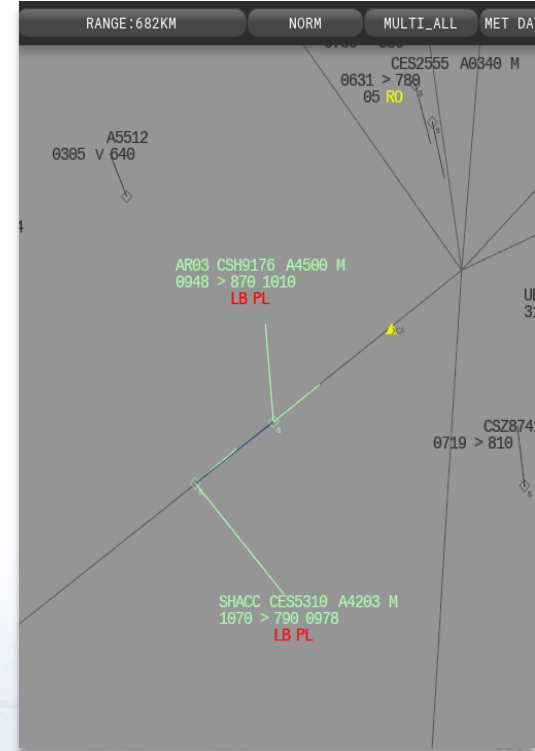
RANGE:682KM
NORM
MULTI_ALL
MET DA

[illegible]

CES2555 A0340 M
0631 > 780
05 RO

A5512
0305 V 640

4

AR03 CSH9176 A4500 M
0948 > 870 1010
LB PL

UI
31

CSZ874
0719 > 810

SHACC CES5310 A4203 M
1070 > 790 0978
LB PL